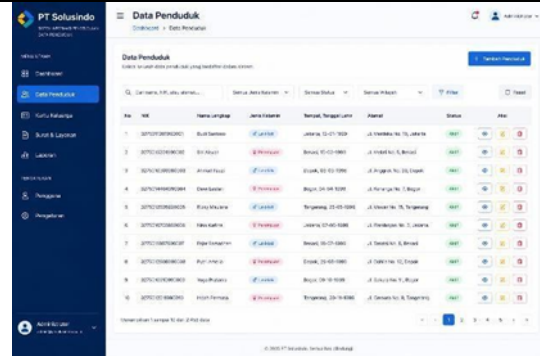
PT Solusindo
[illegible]

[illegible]
Dashboard
Data Penduduk
Kartu Keluarga
Surat & Layanan
Laporan
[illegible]
Pengguna
Pengaturan

Admin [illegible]
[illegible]

Data Penduduk
Dashboard > Data Penduduk

Admin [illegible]

Data Penduduk
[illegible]

+ Tambah Penduduk

Cari nama, NIK, atau alamat...
Semua Jenis Kelamin
Semua Status
Semua Wilayah
Filter
Reset

| No | NIK | Nama Lengkap | Jenis Kelamin | Tempat, Tanggal Lahir | Alamat | Status | Aksi |
|---|---|---|---|---|---|---|---|
| 1 | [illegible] | Budi Santoso | Laki-laki | Jakarta, 12-07-1989 | Jl. Merdeka No. 15, Jakarta | Aktif | |
| 2 | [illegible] | Siti Aisyah | Perempuan | Bekasi, 10-03-1990 | Jl. Anggrek No. 8, Bekasi | Aktif | |
| 3 | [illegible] | Ahmad Fauzi | Laki-laki | Depok, 03-02-1996 | Jl. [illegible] No. 23, Depok | Aktif | |
| 4 | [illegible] | Dewi Lestari | Perempuan | Bogor, 24-08-1995 | Jl. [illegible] No. 12, Bogor | Aktif | |
| 5 | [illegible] | Rizky Maulana | Laki-laki | Tangerang, 25-05-1990 | Jl. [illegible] No. 19, Tangerang | Aktif | |
| 6 | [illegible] | Nina Kartini | Perempuan | Jakarta, 07-10-1986 | Jl. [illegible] No. 3, Jakarta | Aktif | |
| 7 | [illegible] | Fajar Ramadhan | Laki-laki | Bekasi, 08-07-1994 | Jl. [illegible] No. 6, Bekasi | Aktif | |
| 8 | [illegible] | Putri Amelia | Perempuan | Depok, 29-03-1998 | Jl. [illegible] No. 17, Depok | Aktif | |
| 9 | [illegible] | Yoga Pratama | Laki-laki | Bogor, 09-11-1999 | Jl. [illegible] No. 11, Bogor | Aktif | |
| 10 | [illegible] | Indah Permata | Perempuan | Tangerang, 28-11-1996 | Jl. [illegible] No. 9, Tangerang | Aktif | |

Menampilkan 1 sampai 10 dari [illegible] data

1 2 3 4 5

© 2025 PT Solusindo. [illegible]